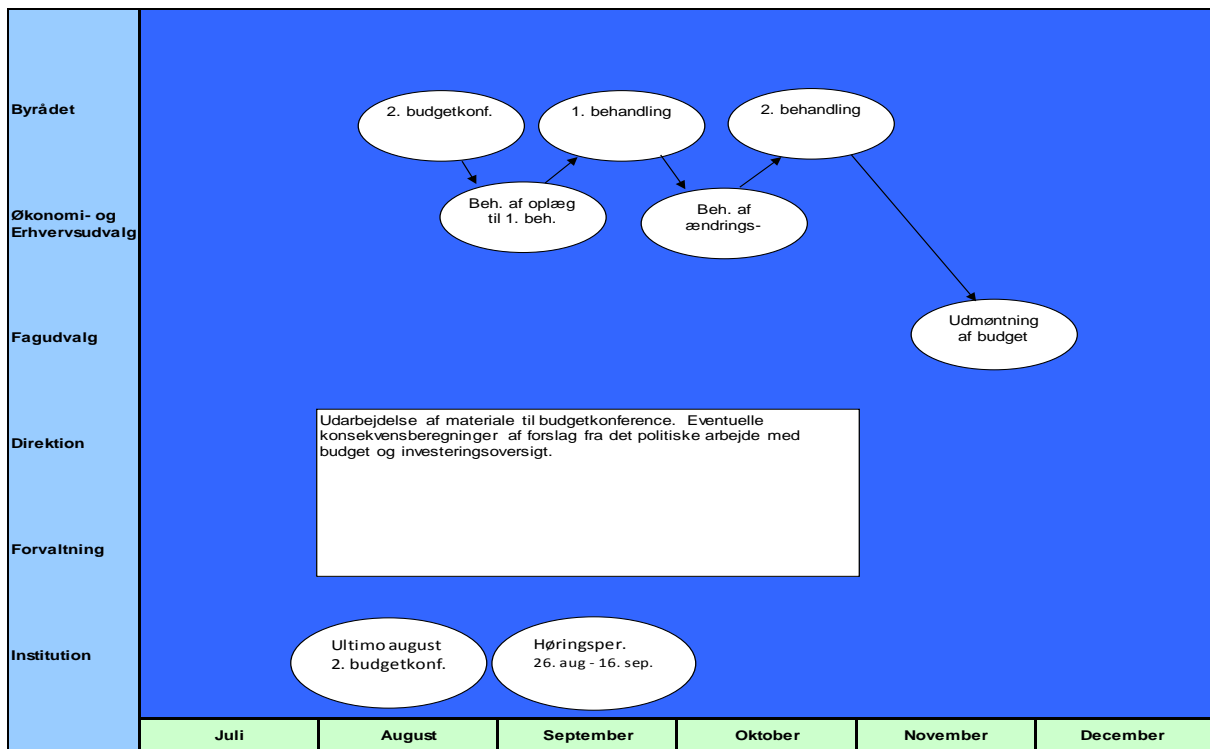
Byrådet

Økonomi- og Erhvervsudvalg

Fagudvalg

Direktion

Forvaltning

Institution

2. budgetkonf.

1. behandling

2. behandling

Beh. af oplæg til 1. beh.

Beh. af ændrings-

Udmøntning af budget

Udarbejdelse af materiale til budgetkonference. Eventuelle konsekvensberegninger af forslag fra det politiske arbejde med budget og investeringsoversigt.

Ultimo august 2. budgetkonf.

Høringsper. 26. aug - 16. sep.

| Juli | August | September | Oktober | November | December |
|---|---|---|---|---|---|